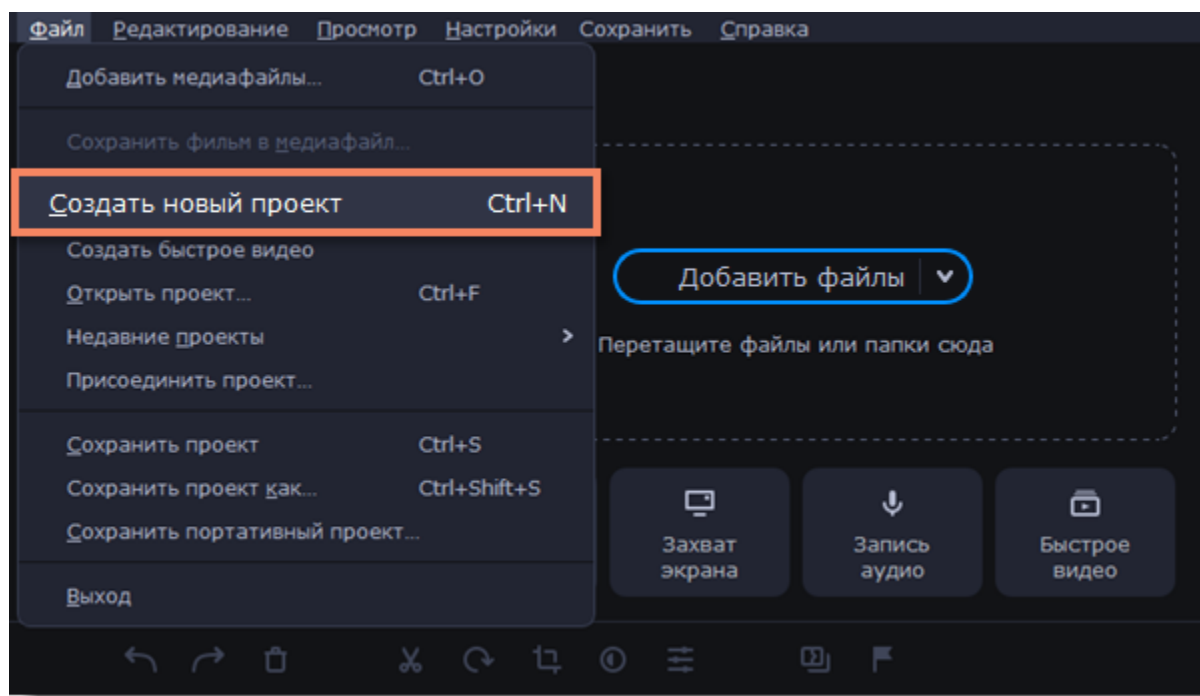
Файл Редактирование Просмотр Настройки Сохранить Справка

Добавить медиафайлы... Ctrl+O

Сохранить фильм в медиафайл...

Создать новый проект Ctrl+N

Создать быстрое видео

Открыть проект... Ctrl+F

Недавние проекты

Присоединить проект...

Сохранить проект Ctrl+S

Сохранить проект как... Ctrl+Shift+S

Сохранить портативный проект...

Выход

Добавить файлы

Перетащите файлы или папки сюда

Захват экрана

Запись аудио

Быстрое видео